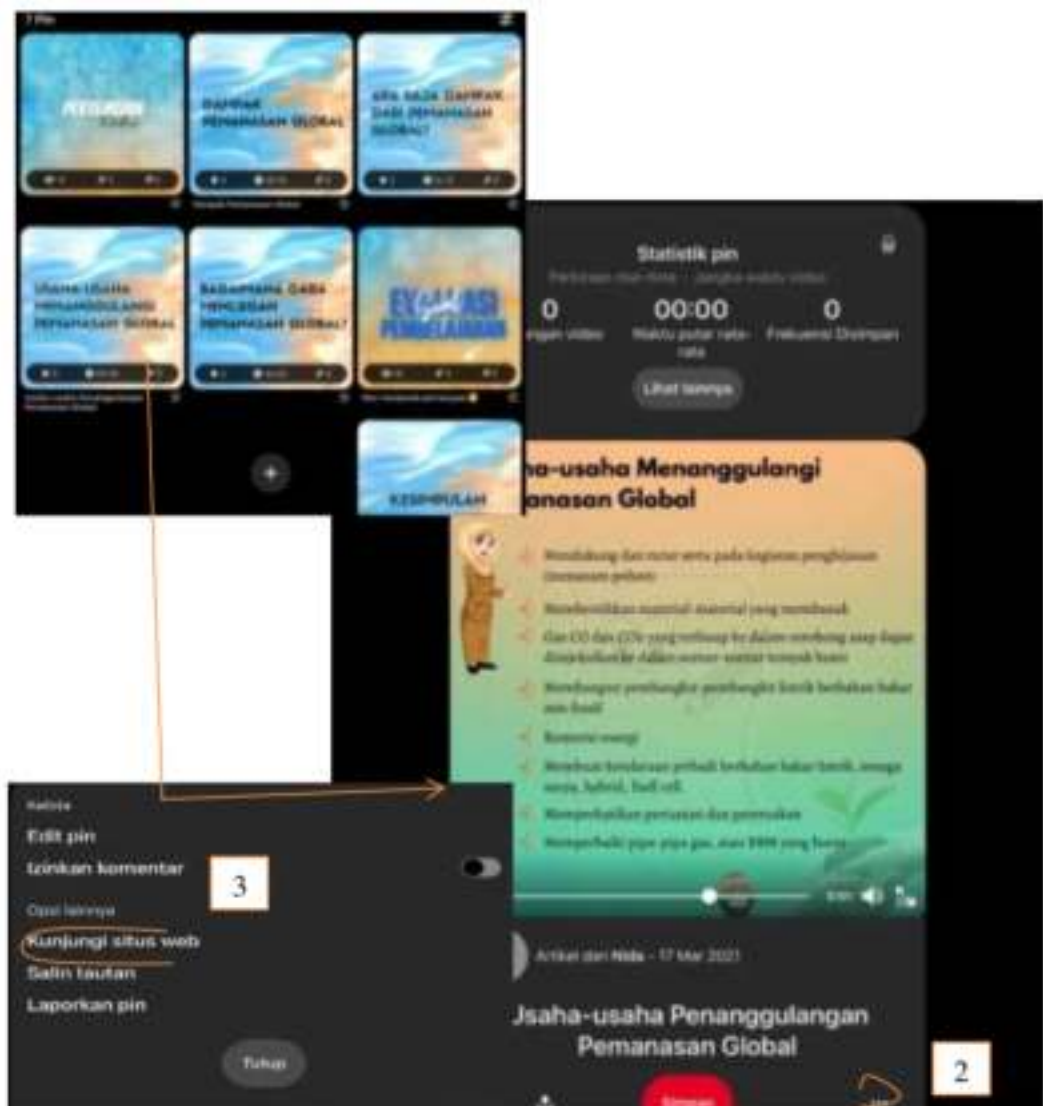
7 Pin

PETUNJUK

DAMPAK PEMANASAN GLOBAL

APA SAJA DAMPAK DARI PEMANASAN GLOBAL?

USAHA-USAHA MENANGGULANGI PEMANASAN GLOBAL

BAGAIMANA CARA MENCEGAH PEMANASAN GLOBAL?

EVALUASI PEMBELAJARAN

KESIMPULAN

Statistik pin

0
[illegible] video

00:00
Waktu putar rata-rata

0
Frekuensi Disimpan

Lihat lainnya

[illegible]aha-usaha Menanggulangi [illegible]anasan Global

Mendukung dan turut serta pada kegiatan penghijauan

Mendaurulang material-material yang terbuang

Gas CO dan $CO_2$ yang terbuang ke dalam cerobong asap dapat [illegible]

Membangun pembangkit-pembangkit listrik berbahan bakar non-fosil

Konversi energi

Mengganti kendaraan pribadi berbahan bakar listrik, tenaga surya, hybrid, fuel cell

Memperbaiki pertanian dan peternakan

Memperbaiki pipa-pipa gas, atau BBM yang bocor

Artikel dari Nida · 17 Mar 2021

Jsaha-usaha Penanggulangan Pemanasan Global

Simpan

2

Kelola

Edit pin

Izinkan komentar

3

Opsi lainnya

Kunjungi situs web

Salin tautan

Laporkan pin

Tutup